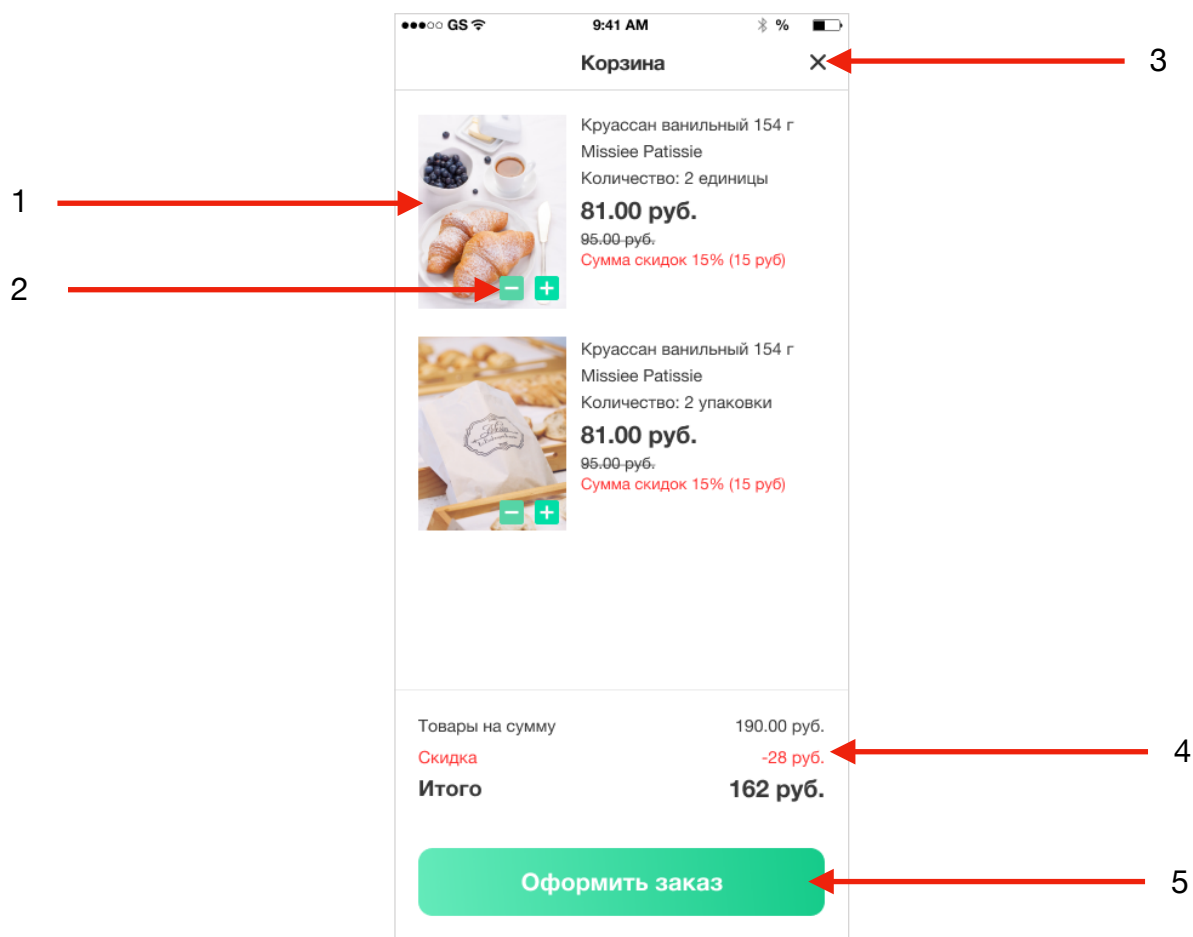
●●●○○ GS 9:41 AM %

Корзина ×

3

1

2

Круассан ванильный 154 г
Missiee Patissie
Количество: 2 единицы
81.00 руб.
95.00 руб.
Сумма скидок 15% (15 руб)

− +

Круассан ванильный 154 г
Missiee Patissie
Количество: 2 упаковки
81.00 руб.
95.00 руб.
Сумма скидок 15% (15 руб)

− +

| Товары на сумму | 190.00 руб. |
|---|---|
| Скидка | -28 руб. |
| Итого | 162 руб. |

4

Оформить заказ

5